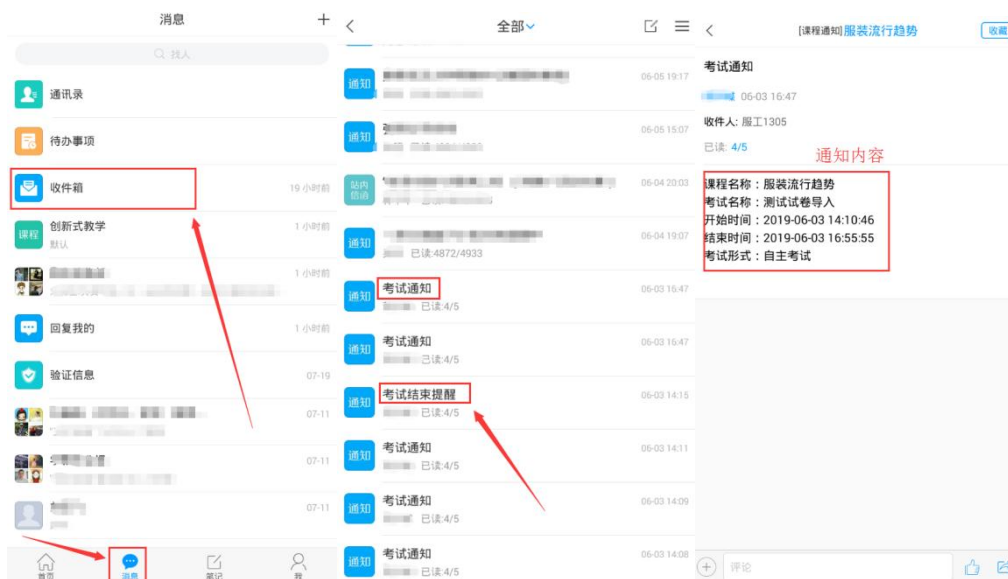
消息 +

找人

通讯录

待办事项

收件箱 19 小时前

课程 创新式教学 1 小时前
默认

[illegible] 1 小时前

回复我的 1 小时前

验证信息 07-19

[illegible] 07-11

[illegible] 07-11

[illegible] 07-11

首页 消息 笔记 我

全部

通知 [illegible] 06-05 19:17

通知 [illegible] 06-05 15:07

站内信函 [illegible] 06-04 20:03

通知 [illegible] 已读:4872/4933 06-04 19:07

通知 考试通知 已读:4/5 06-03 16:47

通知 考试通知 已读:4/5 06-03 16:47

通知 考试结束提醒 已读:4/5 06-03 14:15

通知 考试通知 已读:4/5 06-03 14:11

通知 考试通知 已读:4/5 06-03 14:09

通知 考试通知 已读:4/5 06-03 14:08

[课程通知]服装流行趋势 收藏

考试通知

06-03 16:47

收件人: 服工1305

已读: 4/5

通知内容

课程名称：服装流行趋势
考试名称：测试试卷导入
开始时间：2019-06-03 14:10:46
结束时间：2019-06-03 16:55:55
考试形式：自主考试

评论